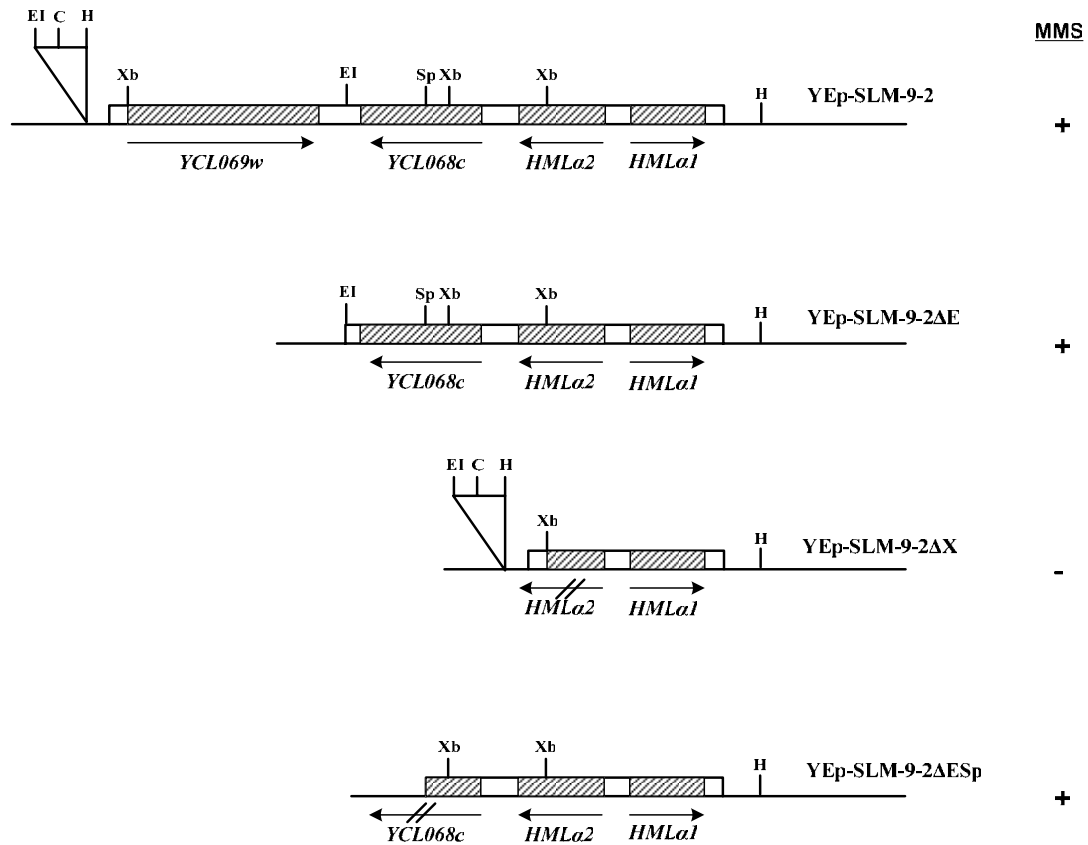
MMS

EI C H

Xb EI Sp Xb Xb H

YEp-SLM-9-2

+

YCL069w YCL068c HMLα2 HMLα1

EI Sp Xb Xb H

YEp-SLM-9-2ΔE

+

YCL068c HMLα2 HMLα1

EI C H

Xb H

YEp-SLM-9-2ΔX

-

HMLα2 HMLα1

Xb Xb H

YEp-SLM-9-2ΔESp

+

YCL068c HMLα2 HMLα1